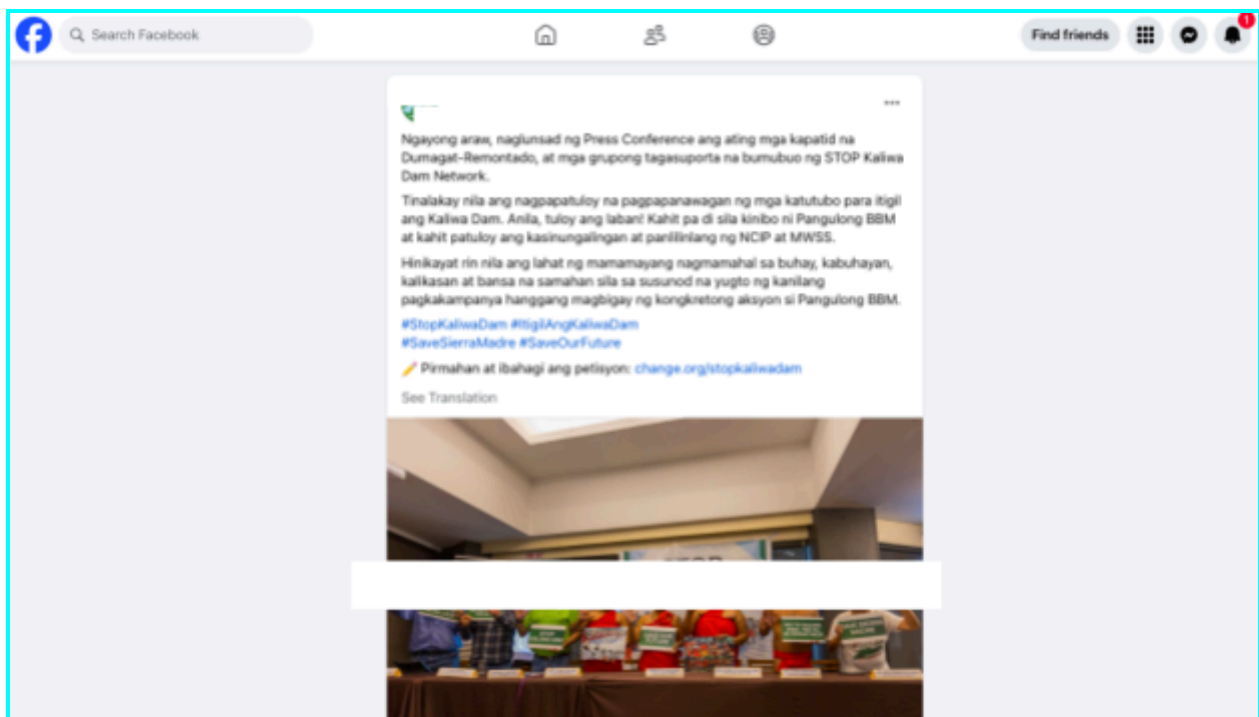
Search Facebook

Find friends

1

Ngayong araw, naglunsad ng Press Conference ang ating mga kapatid na Dumagat-Remontado, at mga grupong tagasuporta na bumubuo ng STOP Kaliwa Dam Network.

Tinalakay nila ang nagpapatuloy na pagpapanawagan ng mga katutubo para itigil ang Kaliwa Dam. Anila, tuloy ang laban! Kahit pa di sila kinibo ni Pangulong BBM at kahit patuloy ang kasinungalingan at panlilinlang ng NCIP at MWSS.

Hinikayat rin nila ang lahat ng mamamayang nagmamahal sa buhay, kabuhayan, kalikasan at bansa na samahan sila sa susunod na yugto ng kanilang pagkakampanya hanggang magbigay ng kongkretong aksyon si Pangulong BBM.

#StopKaliwaDam #ItigilAngKaliwaDam
#SaveSierraMadre #SaveOurFuture

Pirmahan at ibahagi ang petisyon: change.org/stopkaliwadam

See Translation